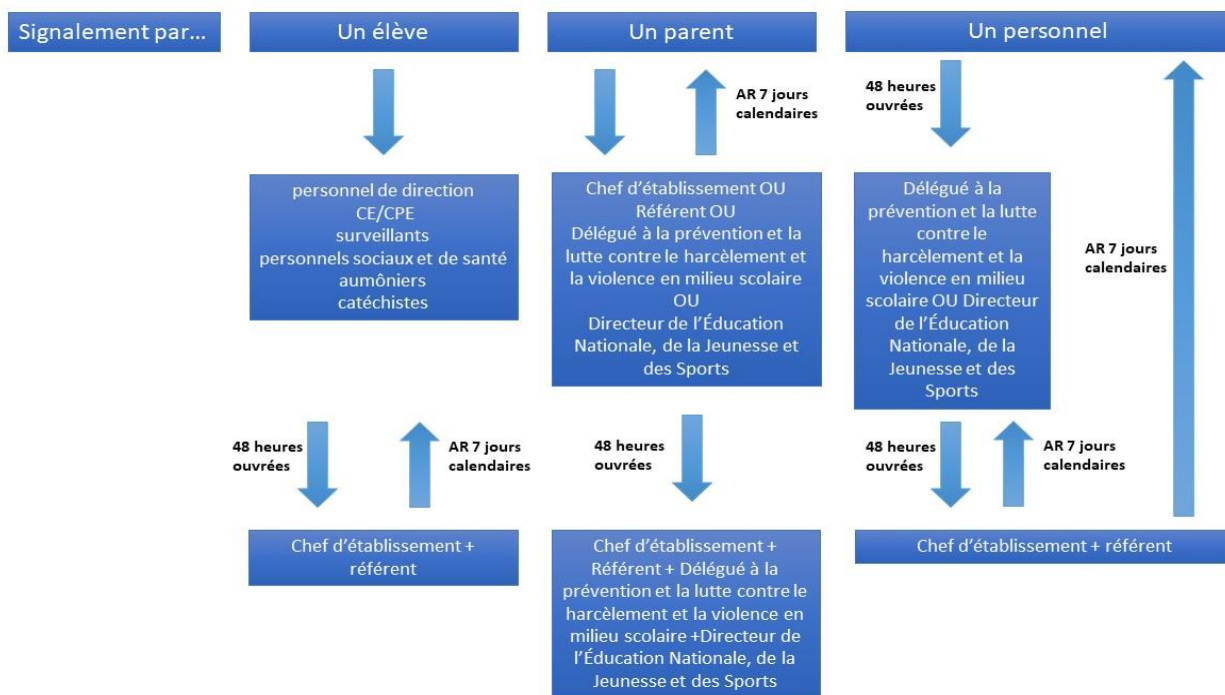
Signalement par...

Un élève

personnel de direction
CE/CPE
surveillants
personnels sociaux et de santé
aumôniers
catéchistes

48 heures ouvrées

AR 7 jours calendaires

Chef d'établissement + référent

Un parent

AR 7 jours calendaires

Chef d'établissement OU Référent OU Délégué à la prévention et la lutte contre le harcèlement et la violence en milieu scolaire OU Directeur de l'Éducation Nationale, de la Jeunesse et des Sports

48 heures ouvrées

Chef d'établissement + Référent + Délégué à la prévention et la lutte contre le harcèlement et la violence en milieu scolaire +Directeur de l'Éducation Nationale, de la Jeunesse et des Sports

Un personnel

48 heures ouvrées

Délégué à la prévention et la lutte contre le harcèlement et la violence en milieu scolaire OU Directeur de l'Éducation Nationale, de la Jeunesse et des Sports

AR 7 jours calendaires

48 heures ouvrées

AR 7 jours calendaires

Chef d'établissement + référent